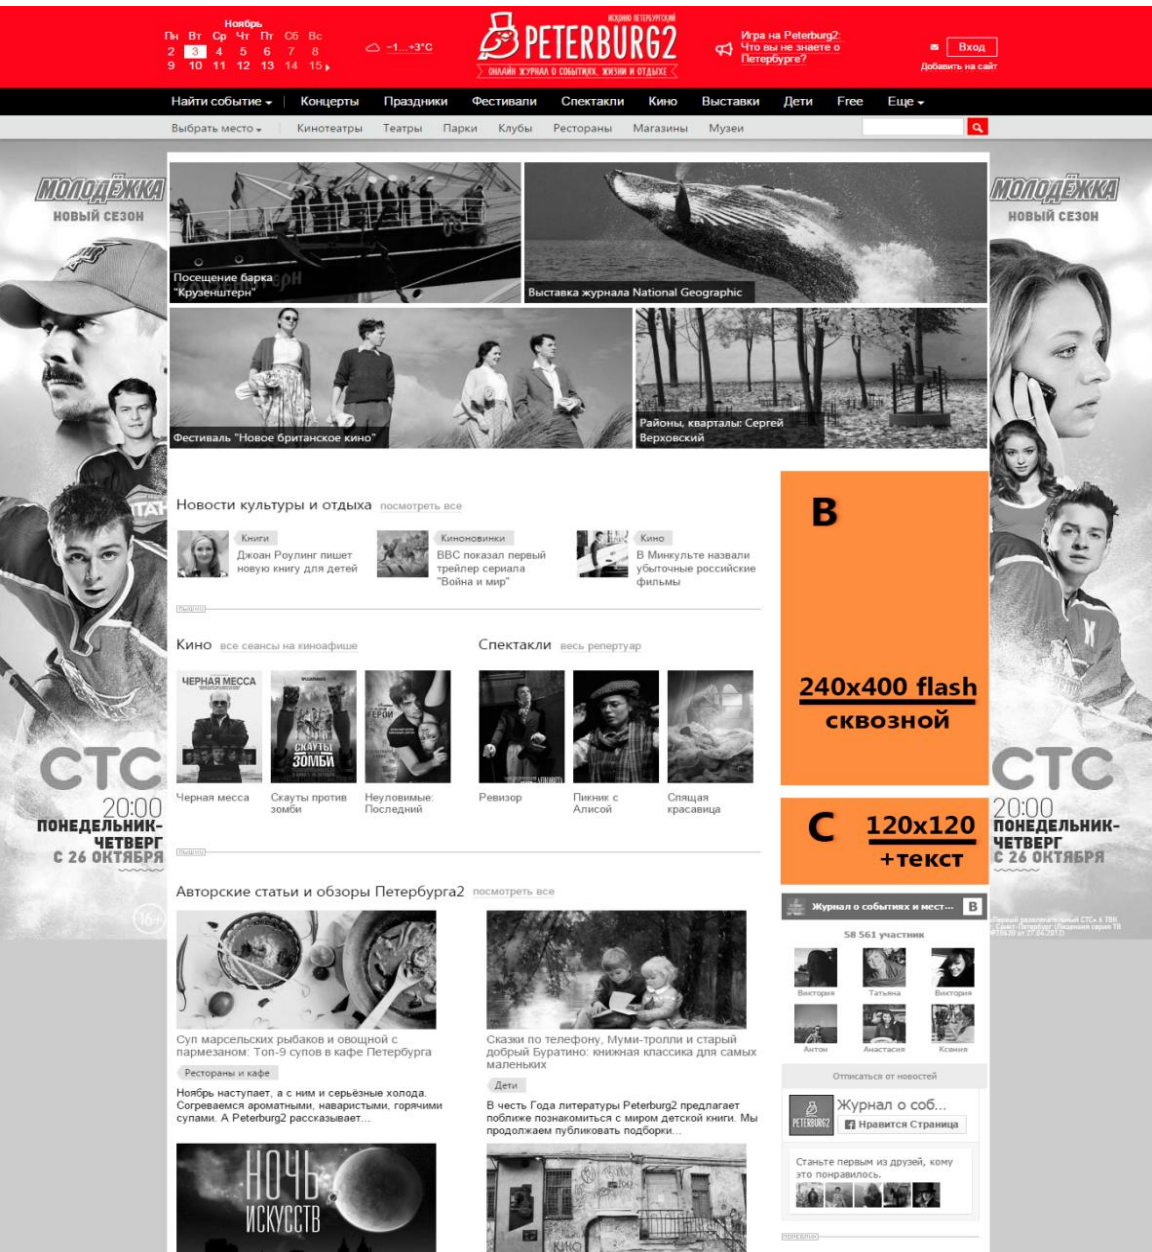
Ноябрь
Пн Вт Ср Чт Пт Сб Вс
2 3 4 5 6 7 8
9 10 11 12 13 14 15

-1...+3°C

PETERBURG2
ОНЛАЙН ЖУРНАЛ О СОБЫТИЯХ, ЖИЗНИ И ОТДЫХЕ

Игра на Peterburg2: Что вы не знаете о Петербурге?

Вход
Добавить на сайт

Найти событие | Концерты | Праздники | Фестивали | Спектакли | Кино | Выставки | Дети | Free | Еще

Выбрать место | Кинотеатры | Театры | Парки | Клубы | Рестораны | Магазины | Музеи

МОЛОДЁЖКА
НОВЫЙ СЕЗОН

Посещение барка "Крузенштерн"

Выставка журнала National Geographic

Фестиваль "Новое британское кино"

Районы, кварталы: Сергей Верховский

Новости культуры и отдыха посмотреть все

Книги
Джоан Роулинг пишет новую книгу для детей

Киноновинки
BBC показал первый трейлер сериала "Война и мир"

Кино
В Минкульте назвали убыточные российские фильмы

Кино все сеансы на киноафише

ЧЕРНАЯ МЕССА
СКАУТЫ ЗОМБИ
Черная месса
Скауты против зомби
Неуловимые: Последний

Спектакли весь репертуар

Ревизор
Пикник с Алисой
Спящая красавица

B
240x400 flash
сквозной

C
120x120
+текст

СТС
20:00
ПОНЕДЕЛЬНИК-ЧЕТВЕРГ
С 26 ОКТЯБРЯ

Авторские статьи и обзоры Петербурга2 посмотреть все

Суп марсельских рыбаков и овощной с пармезаном: Топ-9 супов в кафе Петербурга

Рестораны и кафе

Ноябрь наступает, а с ним и серьёзные холода. Согреваемся ароматными, наваристыми, горячими супами. А Peterburg2 рассказывает...

Сказки по телефону, Муми-тролли и старый добрый Буратино: книжная классика для самых маленьких

Дети

В честь Года литературы Peterburg2 предлагает поближе познакомиться с миром детской книги. Мы продолжаем публиковать подборки...

НОЧЬ ИСКУССТВ

Журнал о событиях и мест...
58 561 участник
Виктория Татьяна Виктория
Антон Анастасия Ксения
Отписаться от новостей

Журнал о соб...
Нравится Страница
Станьте первым из друзей, кому это понравилось.